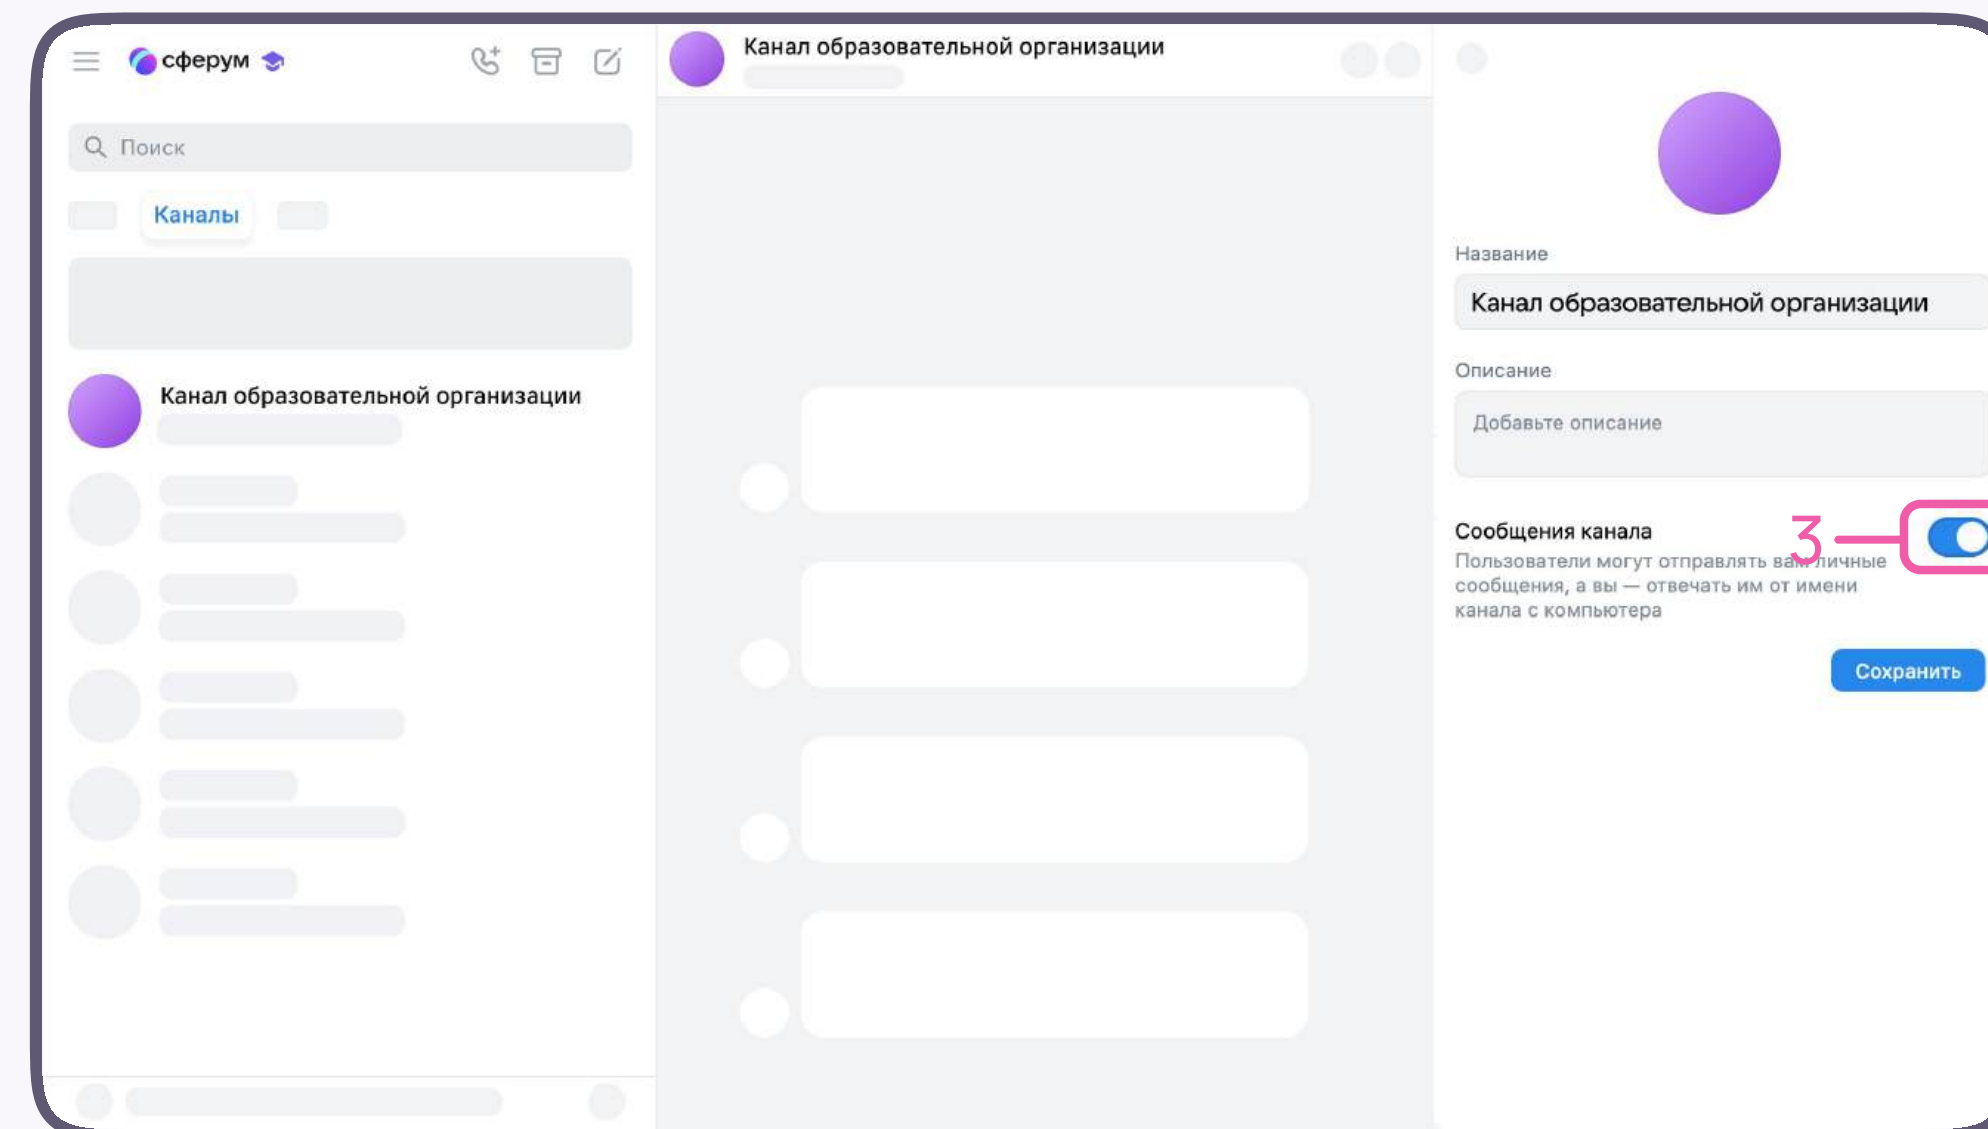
сферум

Поиск

Каналы

Канал образовательной организации

Канал образовательной организации

Название

Канал образовательной организации

Описание

Добавьте описание

Сообщения канала

Пользователи могут отправлять вам личные сообщения, а вы — отвечать им от имени канала с компьютера

3

Сохранить